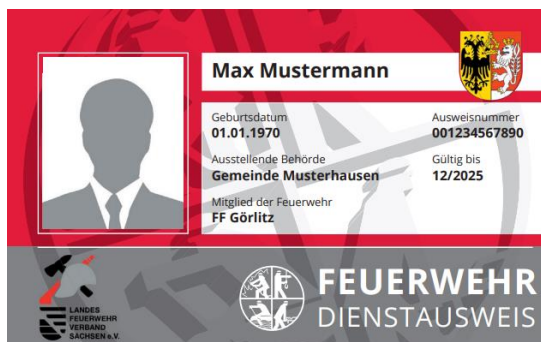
Max Mustermann

Geburtsdatum
01.01.1970

Ausweisnummer
001234567890

Ausstellende Behörde
Gemeinde Musterhausen

Gültig bis
12/2025

Mitglied der Feuerwehr
FF Görlitz

LANDES FEUERWEHR VERBAND SACHSEN e.V.

FEUERWEHR
DIENSTAUSWEIS